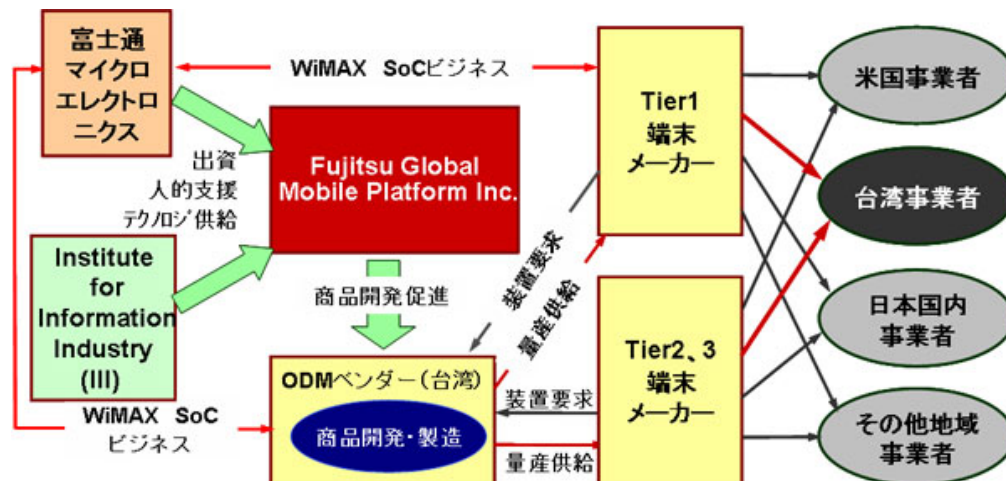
富士通マイクロエレクトロニクス

WiMAX SoCビジネス

Tier1
端末
メーカー

米国事業者

出資
人的支援
テクノロジ供給

Fujitsu Global Mobile Platform Inc.

台湾事業者

Institute for Information Industry (III)

商品開発促進

装置要求

量産供給

Tier2、3
端末
メーカー

日本国内
事業者

ODMベンダー（台湾）

装置要求

WiMAX SoC
ビジネス

商品開発・製造

量産供給

その他地域
事業者